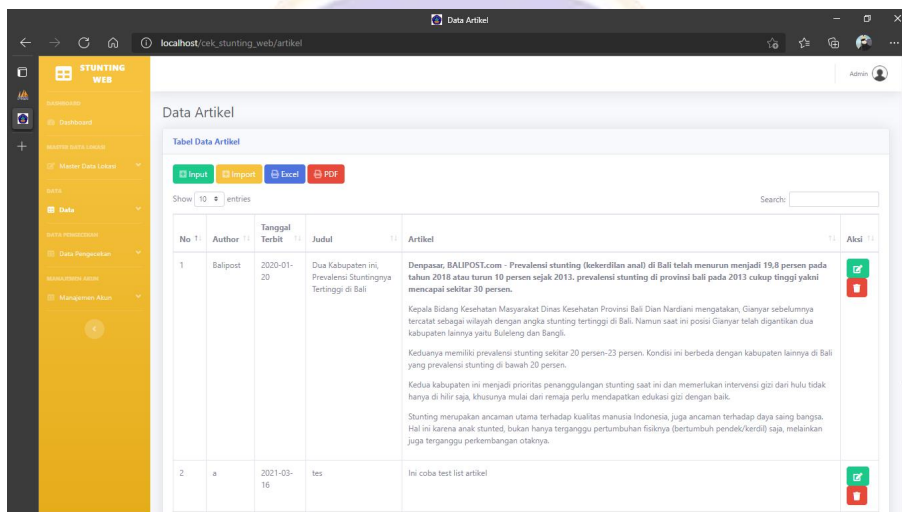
Data Artikel

localhost/cek_stunting_web/artikel

STUNTING WEB

DASHBOARD

Dashboard

MASTER DATA LOKASI

Master Data Lokasi

DATA

Data

DATA PENGECEKAN

Data Pengecekan

MANAJEMEN AKUN

Manajemen Akun

Admin

Data Artikel

Tabel Data Artikel

Input Import Excel PDF

Show 10 entries

Search:

| No | Author | Tanggal Terbit | Judul | Artikel | Aksi |
|---|---|---|---|---|---|
| 1 | Balipost | 2020-01-20 | Dua Kabupaten ini, Prevalensi Stuntingnya Tertinggi di Bali | **Denpasar, BALIPOST.com - Prevalensi stunting (kekerdilan anal) di Bali telah menurun menjadi 19,8 persen pada tahun 2018 atau turun 10 persen sejak 2013. prevalensi stunting di provinsi bali pada 2013 cukup tinggi yakni mencapai sekitar 30 persen.** Kepala Bidang Kesehatan Masyarakat Dinas Kesehatan Provinsi Bali Dian Nardiani mengatakan, Gianyar sebelumnya tercatat sebagai wilayah dengan angka stunting tertinggi di Bali. Namun saat ini posisi Gianyar telah digantikan dua kabupaten lainnya yaitu Buleleng dan Bangli. Keduanya memiliki prevalensi stunting sekitar 20 persen-23 persen. Kondisi ini berbeda dengan kabupaten lainnya di Bali yang prevalensi stunting di bawah 20 persen. Kedua kabupaten ini menjadi prioritas penanggulangan stunting saat ini dan memerlukan intervensi gizi dari hulu tidak hanya di hilir saja, khusunya mulai dari remaja perlu mendapatkan edukasi gizi dengan baik. Stunting merupakan ancaman utama terhadap kualitas manusia Indonesia, juga ancaman terhadap daya saing bangsa. Hal ini karena anak stunted, bukan hanya terganggu pertumbuhan fisiknya (bertumbuh pendek/kerdil) saja, melainkan juga terganggu perkembangan otaknya. | |
| 2 | a | 2021-03-16 | tes | Ini coba test list artikel | |